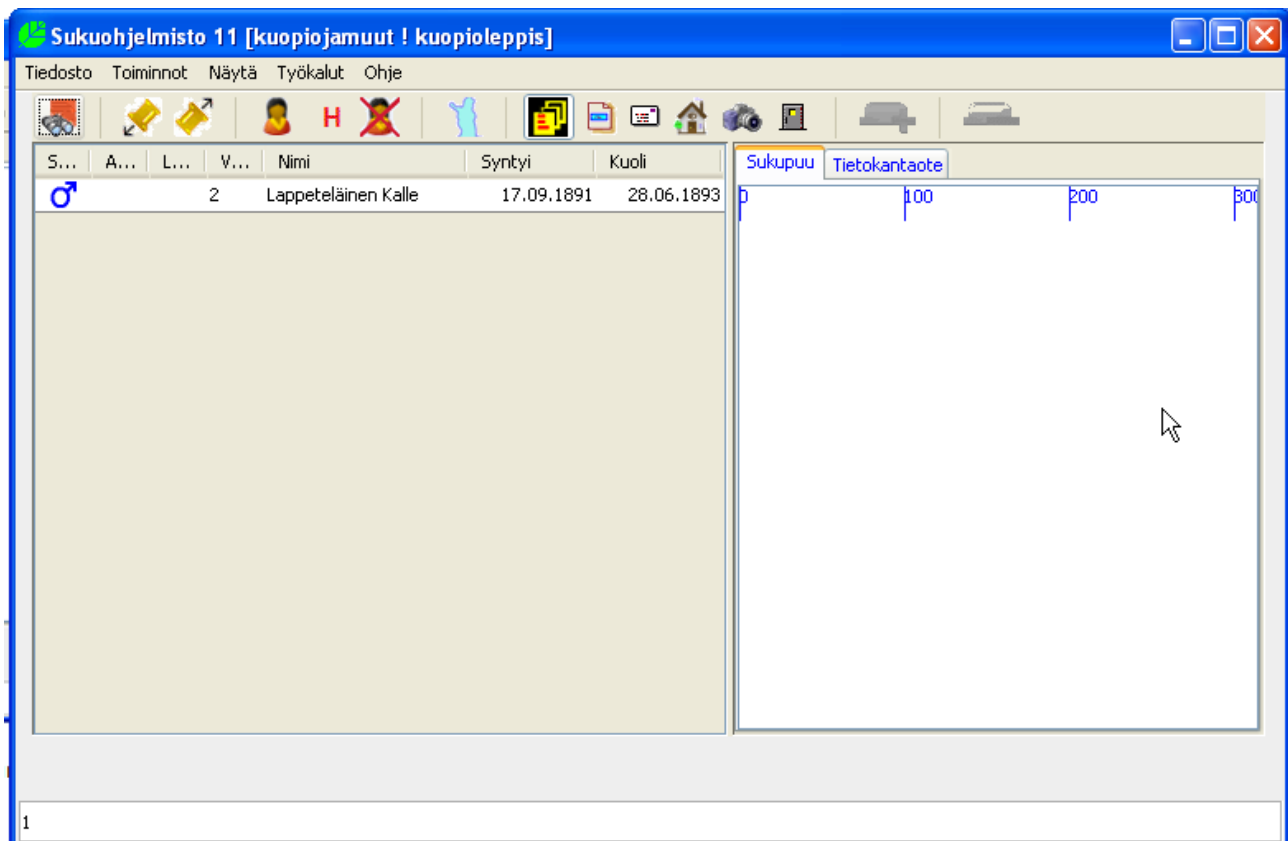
Sukuohjelmisto 11 [kuopiojamuut ! kuopioleppis]

Tiedosto Toiminnot Näytä Työkalut Ohje

H

| S... | A... | L... | V... | Nimi | Syntyi | Kuoli |
|---|---|---|---|---|---|---|
| ♂ | | | 2 | Lappeteläinen Kalle | 17.09.1891 | 28.06.1893 |

Sukupuu Tietokantaote

0 100 200 300

1